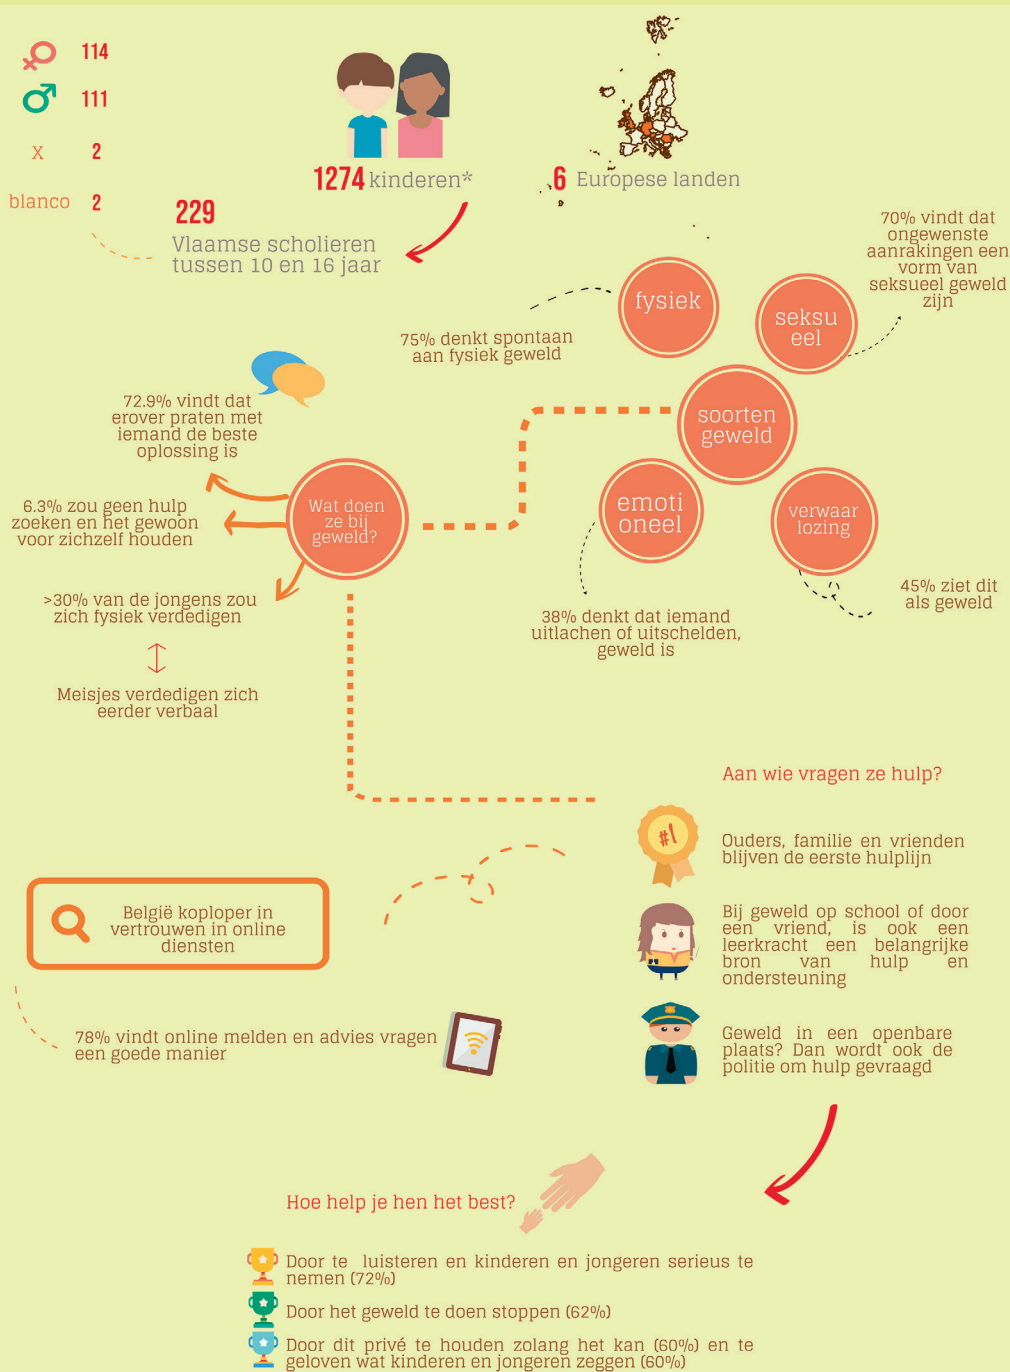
114
111
x 2
blanco 2

1274 kinderen*

6 Europese landen

229
Vlaamse scholieren tussen 10 en 16 jaar

70% vindt dat ongewenste aanrakingen een vorm van seksueel geweld zijn

fysiek

seksu eel

75% denkt spontaan aan fysiek geweld

72.9% vindt dat erover praten met iemand de beste oplossing is

soorten geweld

6.3% zou geen hulp zoeken en het gewoon voor zichzelf houden

Wat doen ze bij geweld?

emoti oneel

verwaar lozing

>30% van de jongens zou zich fysiek verdedigen

45% ziet dit als geweld

38% denkt dat iemand uitlachen of uitschelden, geweld is

Meisjes verdedigen zich eerder verbaal

Aan wie vragen ze hulp?

#1

Ouders, familie en vrienden blijven de eerste hulplijn

België koploper in vertrouwen in online diensten

Bij geweld op school of door een vriend, is ook een leerkracht een belangrijke bron van hulp en ondersteuning

78% vindt online melden en advies vragen een goede manier

Geweld in een openbare plaats? Dan wordt ook de politie om hulp gevraagd

Hoe help je hen het best?

Door te luisteren en kinderen en jongeren serieus te nemen (72%)

Door het geweld te doen stoppen (62%)

Door dit privé te houden zolang het kan (60%) en te geloven wat kinderen en jongeren zeggen (60%)